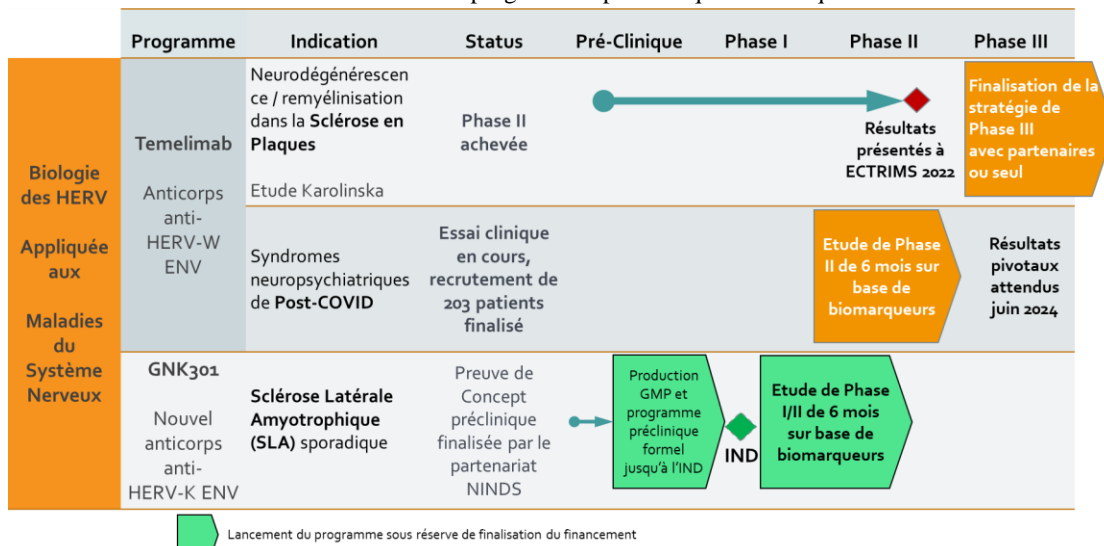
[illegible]

| | Programme | Indication | Status | Pré-Clinique | Phase I | Phase II | Phase III |
|---|---|---|---|---|---|---|---|
| Biologie des HERV Appliquée aux Maladies du Système Nerveux | Temelimab Anticorps anti-HERV-W ENV | Neurodégénérescence / remyélinisation dans la Sclérose en Plaques Etude Karolinska | Phase II achevée | | | Résultats présentés à ECTRIMS 2022 | Finalisation de la stratégie de Phase III avec partenaires ou seul |
| | | Syndromes neuropsychiatriques de Post-COVID | Essai clinique en cours, recrutement de 203 patients finalisé | | | Etude de Phase II de 6 mois sur base de biomarqueurs | Résultats pivotaux attendus juin 2024 |
| | GNK301 Nouvel anticorps anti-HERV-K ENV | Sclérose Latérale Amyotrophique (SLA) sporadique | Preuve de Concept préclinique finalisée par le partenariat NINDS | Production GMP et programme préclinique formel jusqu'à l'IND | IND | Etude de Phase I/II de 6 mois sur base de biomarqueurs | |

Lancement du programme sous réserve de finalisation du financement